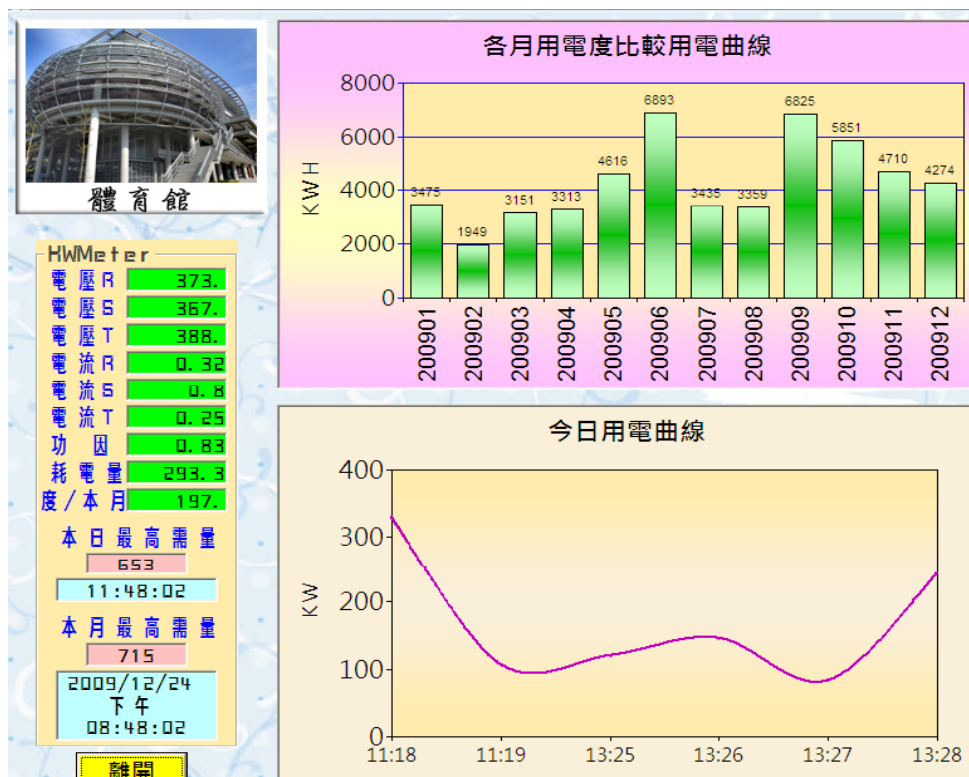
體育館

HWMeter

| | |
|---|---|
| 電壓R | 373. |
| 電壓S | 367. |
| 電壓T | 388. |
| 電流R | 0.32 |
| 電流S | 0.8 |
| 電流T | 0.25 |
| 功因 | 0.83 |
| 耗電量 | 293.3 |
| 度/本月 | 197. |

本日最高需量
653
11:48:02

本月最高需量
715
2009/12/24
下午
08:48:02

離開

各月用電度比較用電曲線

KWH

8000
6000
4000
2000
0

| 200901 | 200902 | 200903 | 200904 | 200905 | 200906 | 200907 | 200908 | 200909 | 200910 | 200911 | 200912 |
|---|---|---|---|---|---|---|---|---|---|---|---|
| 3475 | 1949 | 3151 | 3313 | 4616 | 6893 | 3435 | 3359 | 6825 | 5851 | 4710 | 4274 |

今日用電曲線

KW

400
300
200
100
0

11:18 11:19 13:25 13:26 13:27 13:28